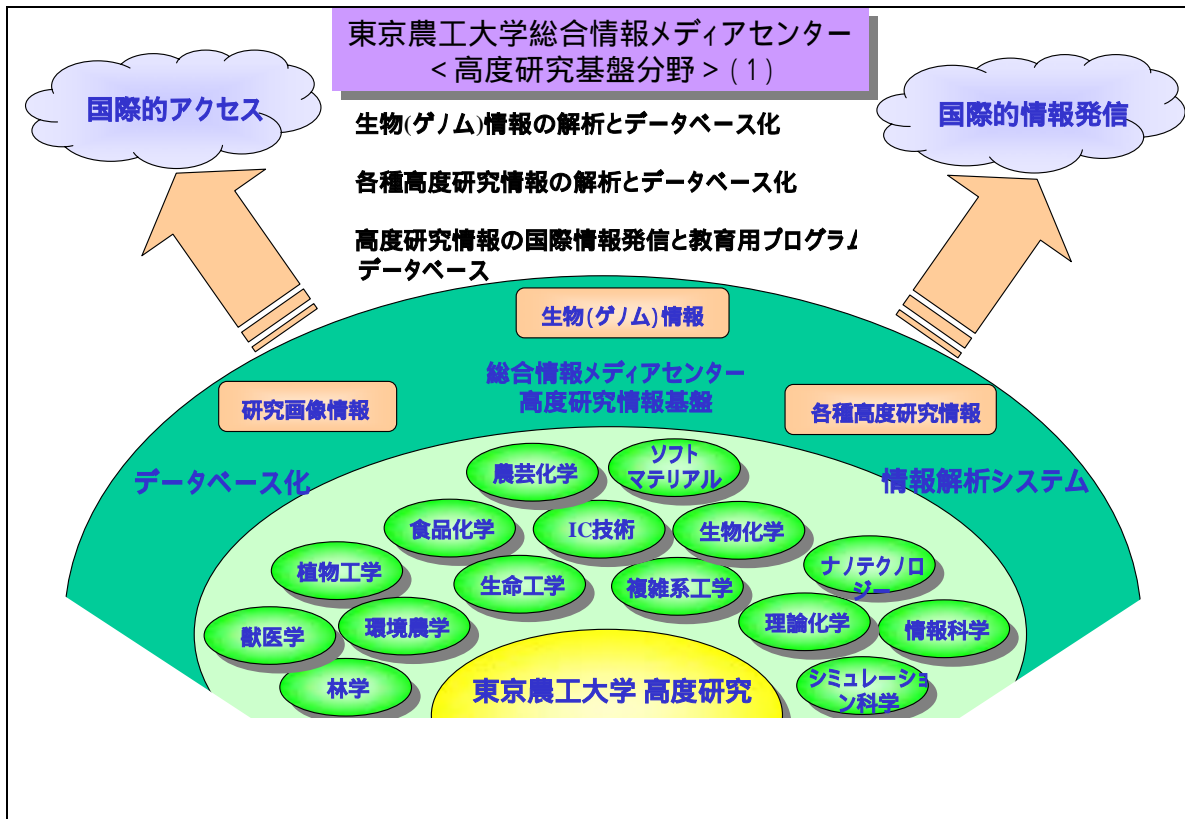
東京農工大学総合情報メディアセンター
＜高度研究基盤分野＞(1)

国際的アクセス

国際的情報発信

生物(ゲノム)情報の解析とデータベース化

各種高度研究情報の解析とデータベース化

高度研究情報の国際情報発信と教育用プログラム データベース

生物(ゲノム)情報

総合情報メディアセンター
高度研究情報基盤

研究画像情報

各種高度研究情報

データベース化

情報解析システム

農芸化学

ソフト マテリアル

食品化学

IC技術

生物化学

植物工学

生命工学

複雑系工学

ナノテクノロジー

獣医学

環境農学

理論化学

情報科学

林学

東京農工大学 高度研究

シミュレーション科学